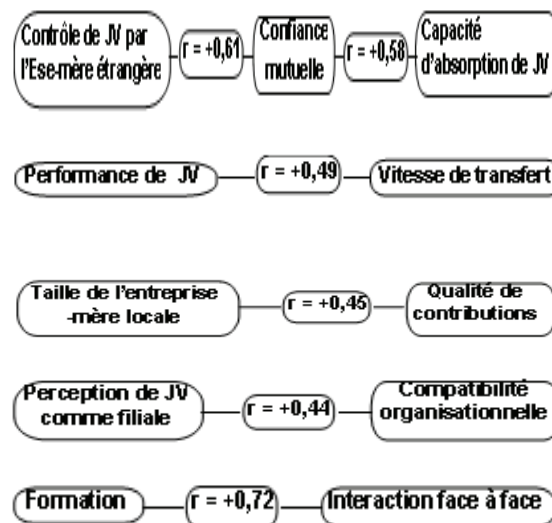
Contrôle de JV par l'Ese-mère étrangère

r = +0,61

Confiance mutuelle

r = +0,58

Capacité d'absorption de JV

Performance de JV

r = +0,49

Vitesse de transfert

Taille de l'entreprise -mère locale

r = +0,45

Qualité de contributions

Perception de JV comme filiale

r = +0,44

Compatibilité organisationnelle

Formation

r = +0,72

Interaction face à face